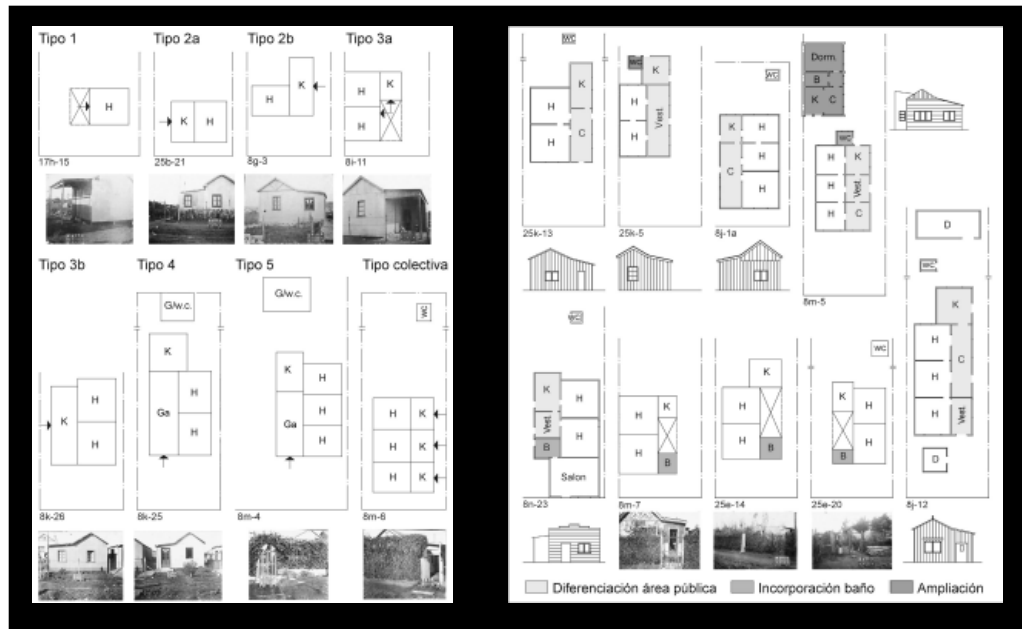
Tipo 1
Tipo 2a
Tipo 2b
Tipo 3a

H
K H
H K
H K H

17h-15
25b-21
8g-3
8i-11

Tipo 3b
Tipo 4
Tipo 5
Tipo colectiva

G/w.c.
G/w.c.
wc

K H H
K Ga H H
K Ga H H H
H K H K H K

8k-28
8k-25
8m-4
8m-6

wc
K H H C
K H H Vest.
wc
K H C H H
Dorm. B K C
wc
H K H Vest. H C

25k-13
25k-5
8j-1a
8m-5

D
wc
wc
K H H Vest. B Salon
H K H B
K H H B
wc
K H H B
K H C H H Vest.
D

8n-23
8m-7
25e-14
25e-20
8j-12

Diferenciación área pública
Incorporación baño
Ampliación